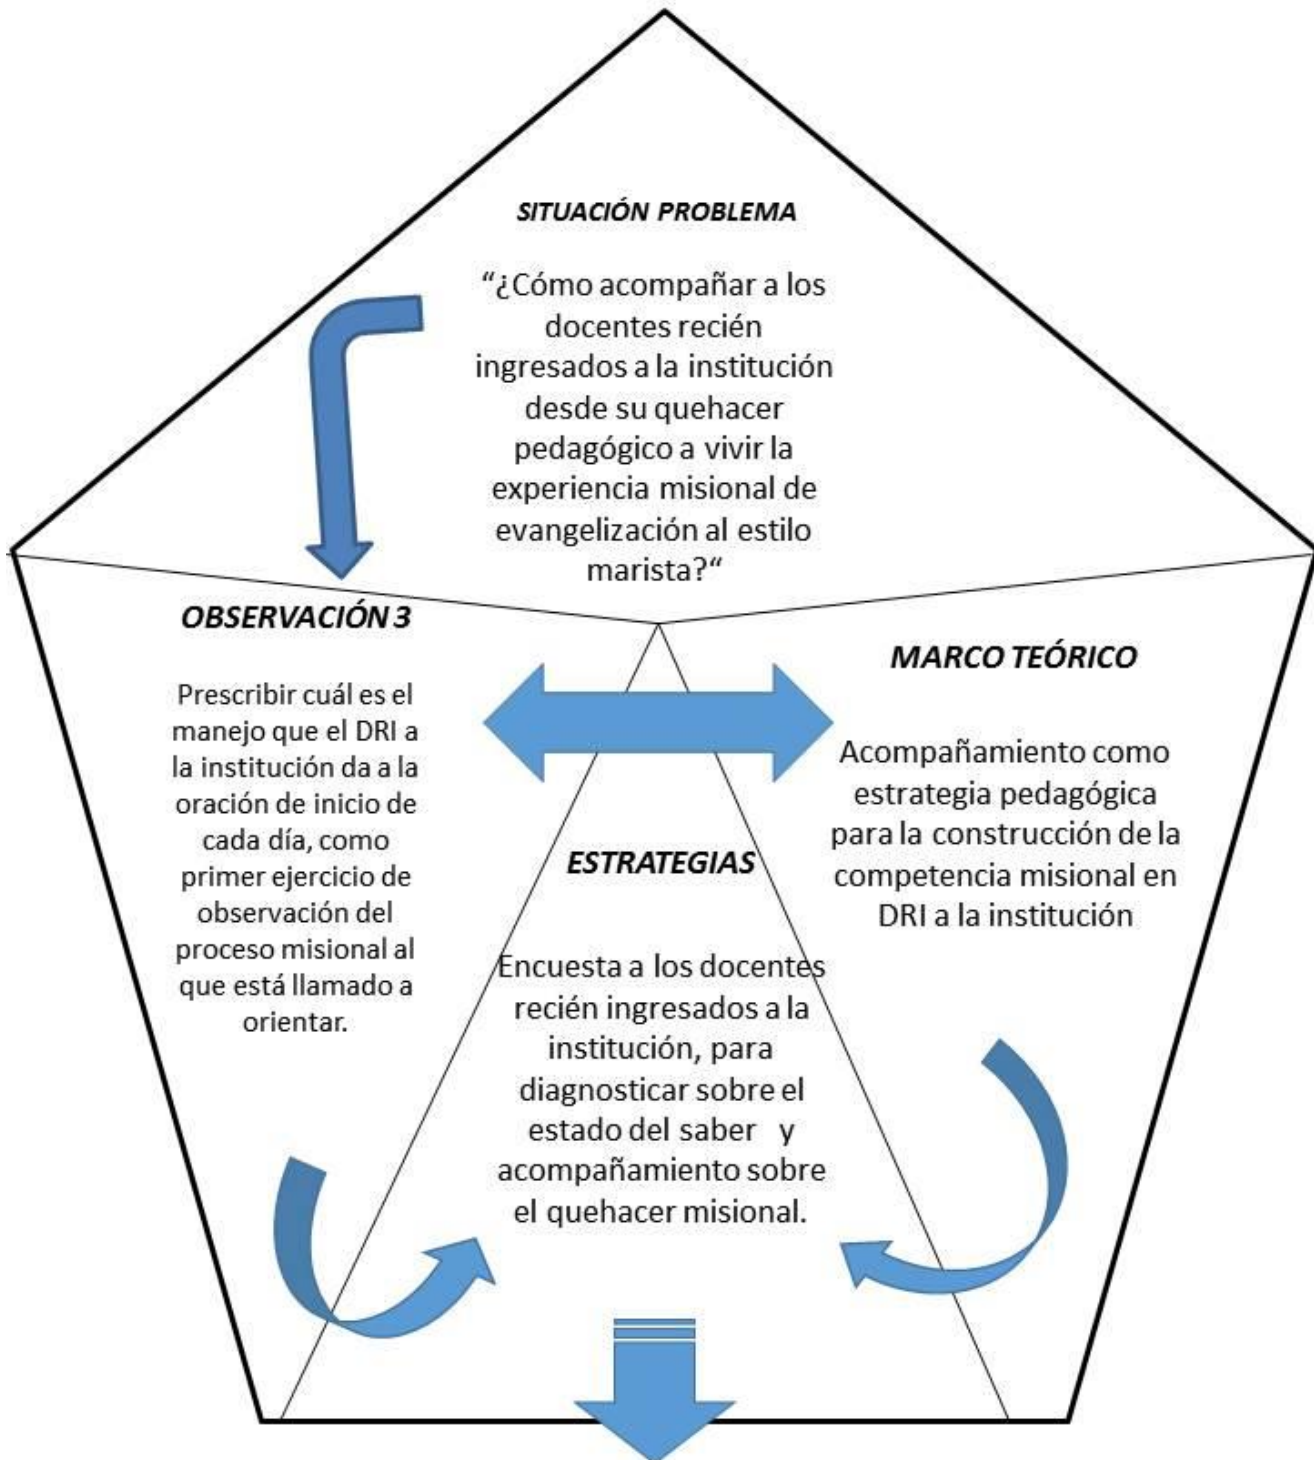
SITUACIÓN PROBLEMA

"¿Cómo acompañar a los docentes recién ingresados a la institución desde su quehacer pedagógico a vivir la experiencia misional de evangelización al estilo marista?"

OBSERVACIÓN 3

Prescribir cuál es el manejo que el DRI a la institución da a la oración de inicio de cada día, como primer ejercicio de observación del proceso misional al que está llamado a orientar.

MARCO TEÓRICO

Acompañamiento como estrategia pedagógica para la construcción de la competencia misional en DRI a la institución

ESTRATEGIAS

Encuesta a los docentes recién ingresados a la institución, para diagnosticar sobre el estado del saber y acompañamiento sobre el quehacer misional.